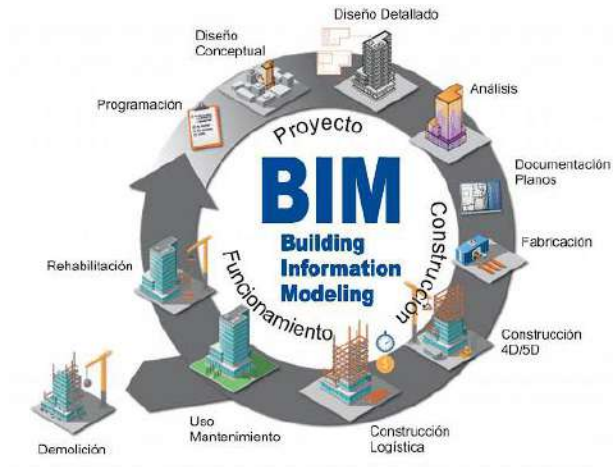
Diseño Detallado

Diseño Conceptual

Análisis

Programacion

Proyecto

Documentación Planos

BIM

Building Information Modeling

Construcción

Fabricación

Rehabilitación

Funcionamiento

Construcción 4D/5D

Demolición

Uso Mantenimiento

Construcción Logística